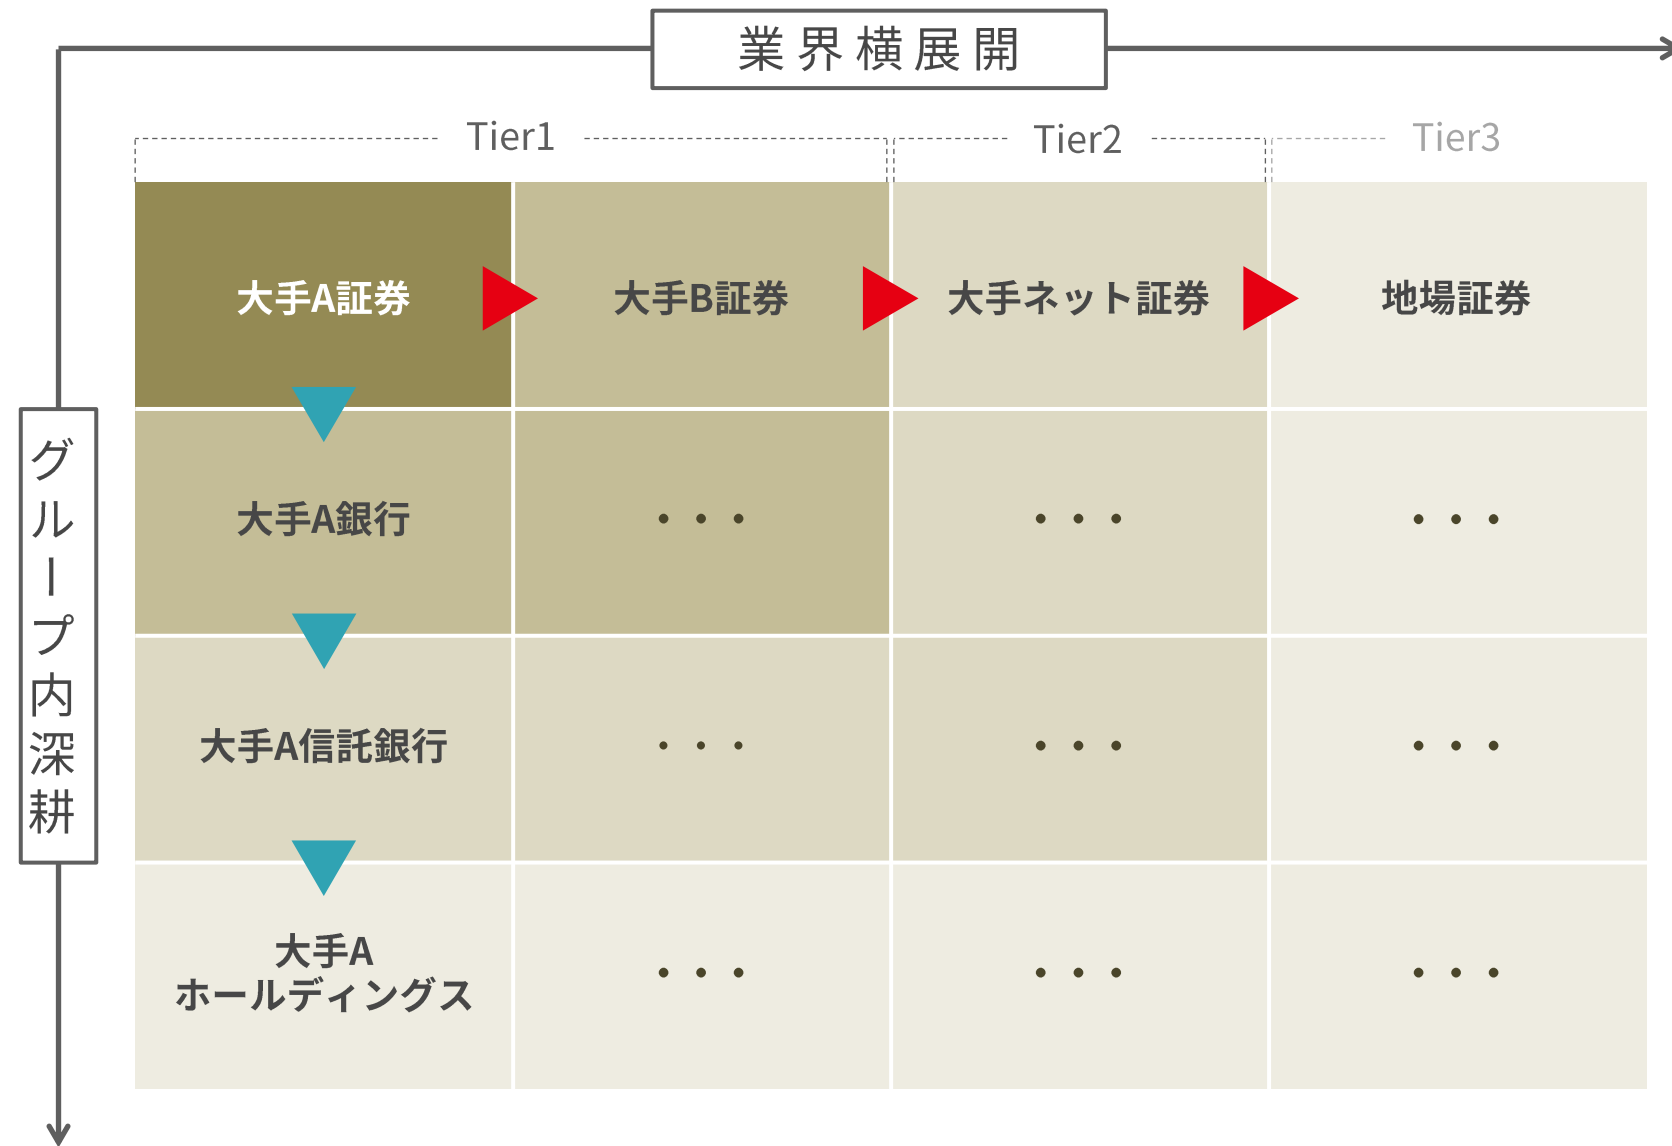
業界横展開

グループ内深耕

Tier1

Tier2

Tier3

| 大手A証券 | 大手B証券 | 大手ネット証券 | 地場証券 |
|---|---|---|---|
| 大手A銀行 | ・・・ | ・・・ | ・・・ |
| 大手A信託銀行 | ・・・ | ・・・ | ・・・ |
| 大手A ホールディングス | ・・・ | ・・・ | ・・・ |